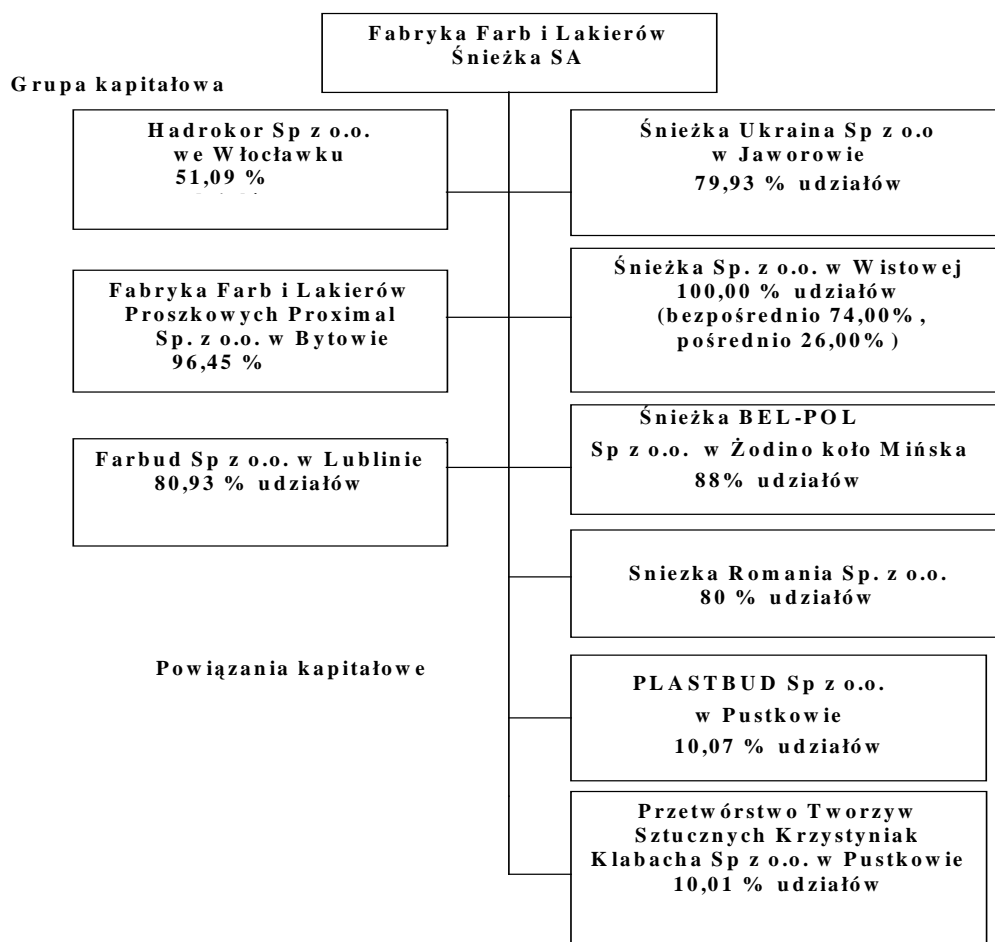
Fabryka Farb i Lakierów
Śnieżka SA

Grupa kapitałowa

Hadrokor Sp z o.o.
we Włocławku
51,09 %

Fabryka Farb i Lakierów
Proszkowych Proximal
Sp. z o.o. w Bytowie
96,45 %

Farbud Sp z o.o. w Lublinie
80,93 % udziałów

Śnieżka Ukraina Sp z o.o
w Jaworowie
79,93 % udziałów

Śnieżka Sp. z o.o. w Wistowej
100,00 % udziałów
(bezpośrednio 74,00%,
pośrednio 26,00%)

Śnieżka BEL-POL
Sp z o.o. w Żodino koło Mińska
88% udziałów

Sniezka Romania Sp. z o.o.
80 % udziałów

Powiązania kapitałowe

PLASTBUD Sp z o.o.
w Pustkowie
10,07 % udziałów

Przetwórstwo Tworzyw
Sztucznych Krzystyniak
Klabacha Sp z o.o. w Pustkowie
10,01 % udziałów